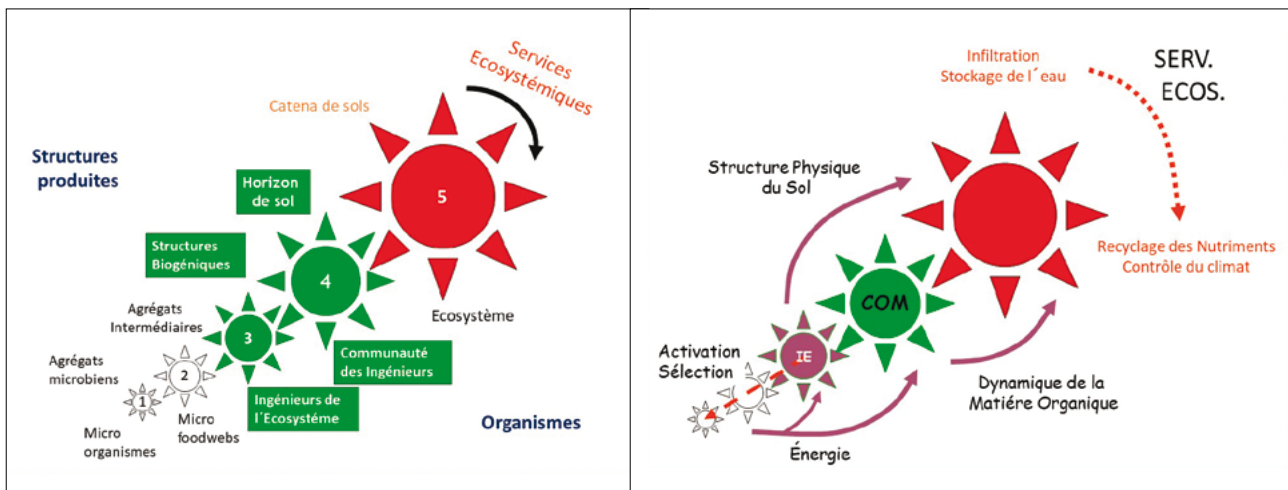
Services
Ecosystémiques

Catena de sols

Structures
produites

Horizon
de sol

5

Structures
Biogéniques

4

Agrégats
Intermédiaires

3

Ecosystème

Agrégats
microbiens

2

1

Communauté
des Ingénieurs

Micro
foodwebs

Ingénieurs de
l'Ecosystéme

Micro
organismes

Organismes

Infiltration
Stockage de l´eau

SERV.
ECOS.

Structure Physique
du Sol

Recyclage des Nutriments
Contrôle du climat

COM

Activation
Sélection

IE

Dynamique de la
Matiére Organique

Énergie